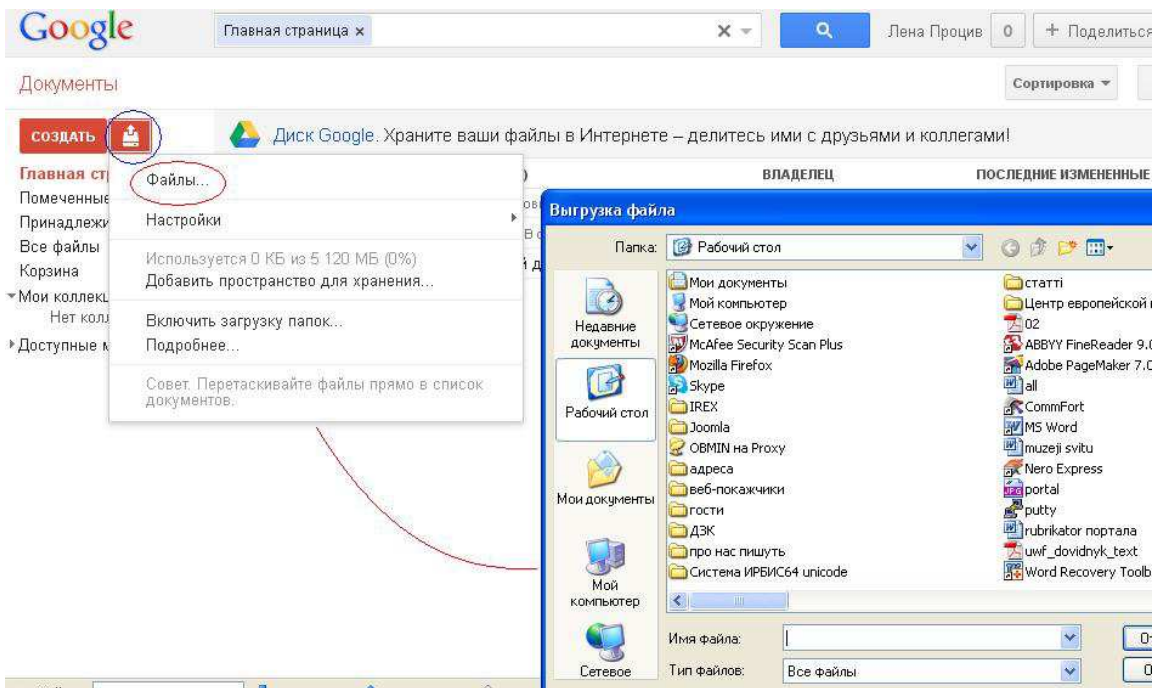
Google

Главная страница ×

Лена Процив 0 + Поделиться

Документы

Сортировка

СОЗДАТЬ

Диск Google. Храните ваши файлы в Интернете – делитесь ими с друзьями и коллегами!

Главная ст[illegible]
Помеченные
Принадлежи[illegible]
Все файлы
Корзина
Мои коллекц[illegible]
Нет колл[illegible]
Доступные м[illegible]

Файлы...
Настройки
Используется 0 КБ из 5 120 МБ (0%)
Добавить пространство для хранения...
Включить загрузку папок...
Подробнее...
Совет. Перетаскивайте файлы прямо в список документов.

ВЛАДЕЛЕЦ
ПОСЛЕДНИЕ ИЗМЕНЕННЫЕ

Выгрузка файла

Папка: Рабочий стол

Недавние документы
Рабочий стол
Мои документы
Мой компьютер
Сетевое

Мои документы
Мой компьютер
Сетевое окружение
McAfee Security Scan Plus
Mozilla Firefox
Skype
IREX
Joomla
OBMIN на Proxy
адреса
веб-покажчики
гости
ДЗК
про нас пишуть
Система ИРБИС64 unicode

статті
Центр европейской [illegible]
02
ABBYY FineReader 9.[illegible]
Adobe PageMaker 7.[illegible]
all
CommFort
MS Word
muzeji svitu
Nero Express
portal
putty
rubrikator портала
uwf_dovidnyk_text
Word Recovery Toolb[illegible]

Имя файла:
Тип файлов: Все файлы